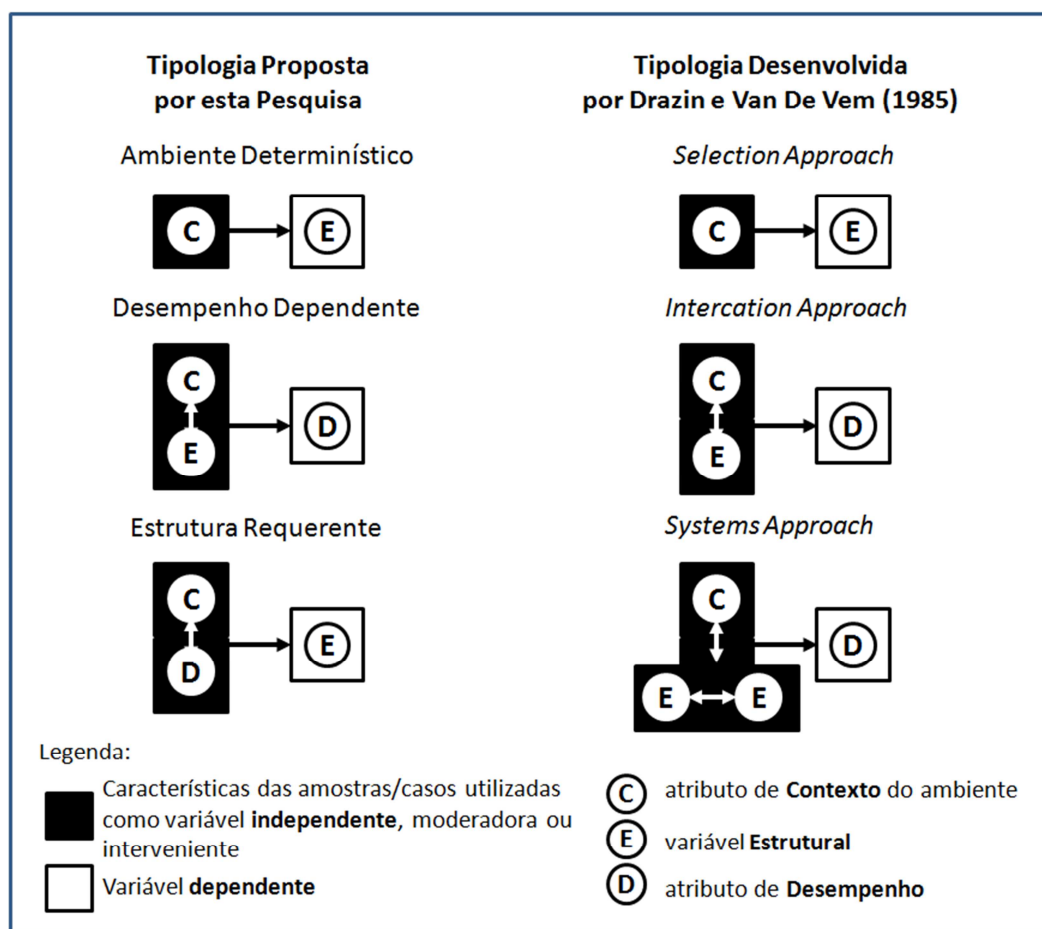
**Tipologia Proposta por esta Pesquisa**

Ambiente Determinístico

C E

Desempenho Dependente

C E D

Estrutura Requerente

C D E

**Tipologia Desenvolvida por Drazin e Van De Vem (1985)**

*Selection Approach*

C E

*Intercation Approach*

C E D

*Systems Approach*

C D E E

Legenda:

Características das amostras/casos utilizadas como variável **independente**, moderadora ou interveniente

Variável **dependente**

C atributo de **Contexto** do ambiente

E variável **Estrutural**

D atributo de **Desempenho**